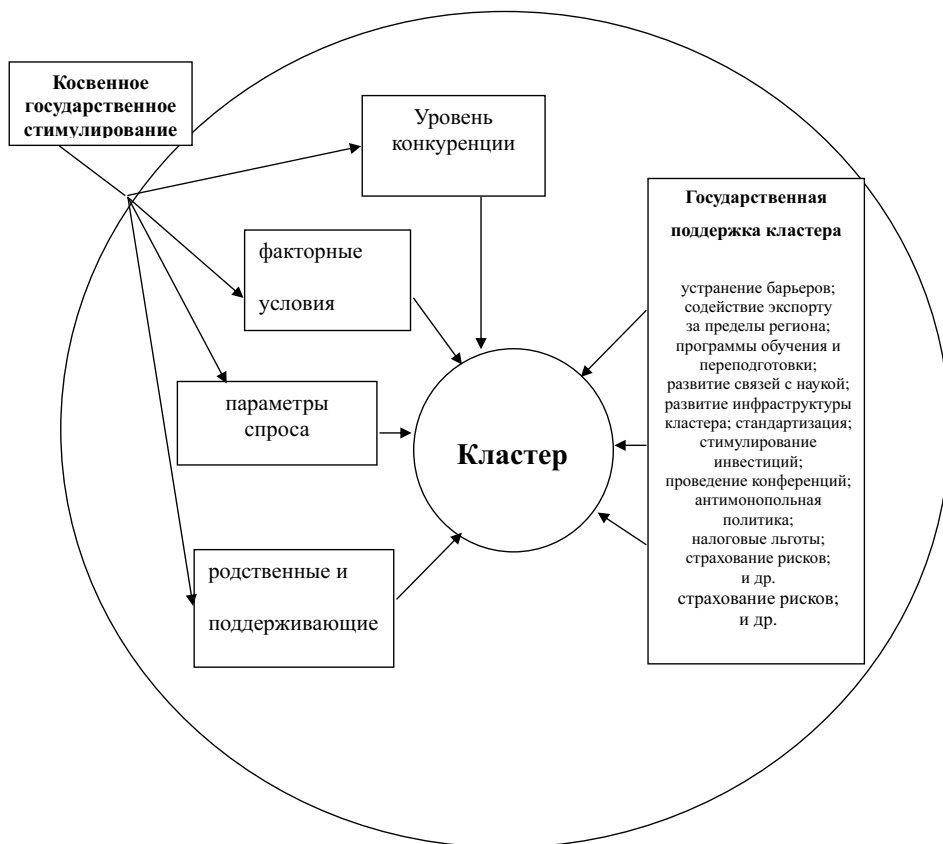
Косвенное государственное стимулирование

Уровень конкуренции

факторные

условия

параметры спроса

родственные и

поддерживающие

Кластер

Государственная

поддержка кластера

устранение барьеров; содействие экспорту за пределы региона; программы обучения и переподготовки; развитие связей с наукой; развитие инфраструктуры кластера; стандартизация; стимулирование инвестиций; проведение конференций; антимонопольная политика; налоговые льготы; страхование рисков; и др. страхование рисков; и др.